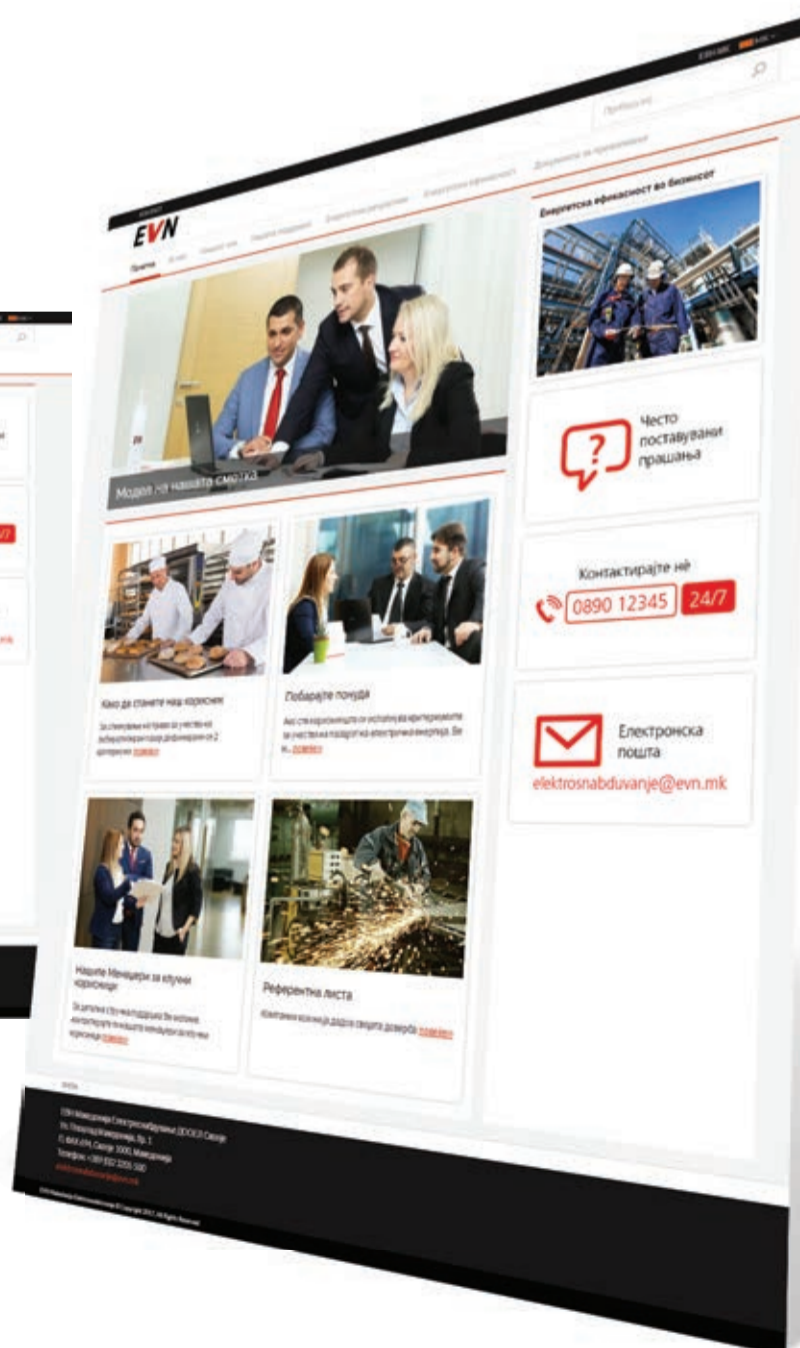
EVN

Почетна

Пребарување

Документи за преземање

Енергетска ефикасност во бизнисот

Модел на нашата смогод

Често поставувани прашања

Контактирајте нè

0890 12345 24/7

Електронска пошта

elektrosnabduvanje@evn.mk

Како да станете наш корисник

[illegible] повеќе

Побарајте понуда

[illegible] повеќе

Нашите Менаџери за клучни корисници

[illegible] повеќе

Референтна листа

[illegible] повеќе

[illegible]